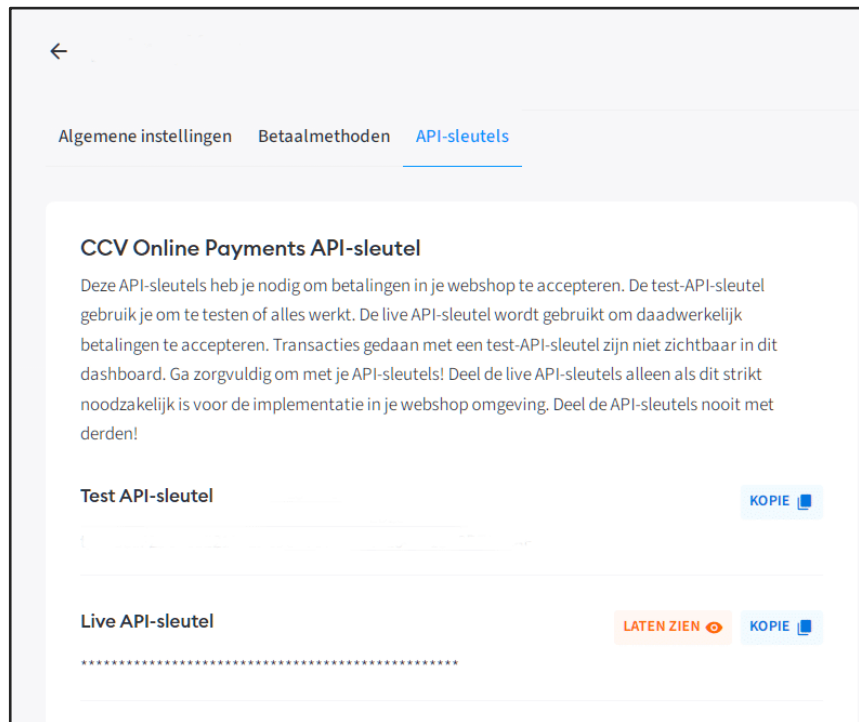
←

Algemene instellingen Betaalmethoden API-sleutels

CCV Online Payments API-sleutel

Deze API-sleutels heb je nodig om betalingen in je webshop te accepteren. De test-API-sleutel gebruik je om te testen of alles werkt. De live API-sleutel wordt gebruikt om daadwerkelijk betalingen te accepteren. Transacties gedaan met een test-API-sleutel zijn niet zichtbaar in dit dashboard. Ga zorgvuldig om met je API-sleutels! Deel de live API-sleutels alleen als dit strikt noodzakelijk is voor de implementatie in je webshop omgeving. Deel de API-sleutels nooit met derden!

Test API-sleutel

KOPIE

Live API-sleutel

LATEN ZIEN KOPIE

**************************************************